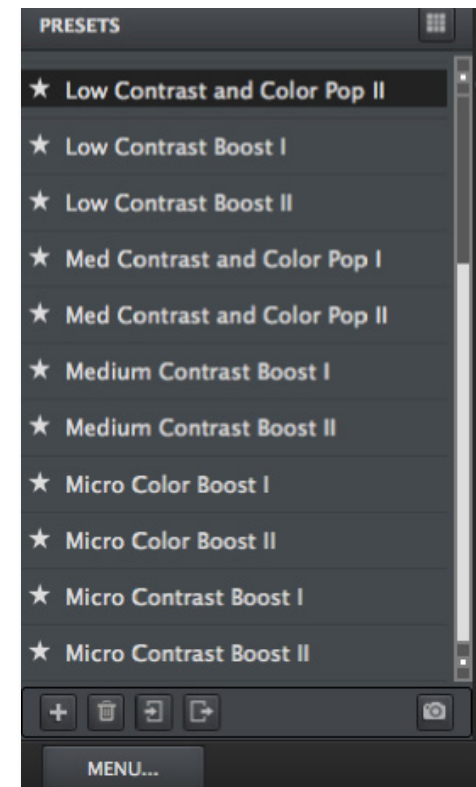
PRESETS

★ Low Contrast and Color Pop II

★ Low Contrast Boost I

★ Low Contrast Boost II

★ Med Contrast and Color Pop I

★ Med Contrast and Color Pop II

★ Medium Contrast Boost I

★ Medium Contrast Boost II

★ Micro Color Boost I

★ Micro Color Boost II

★ Micro Contrast Boost I

★ Micro Contrast Boost II

+

MENU...